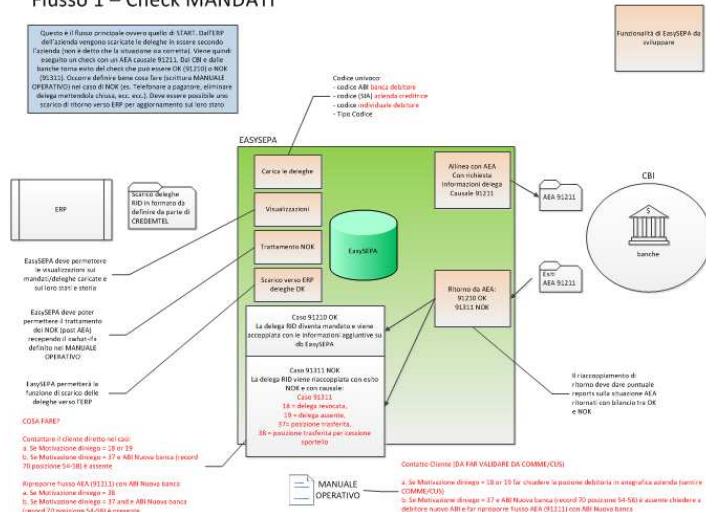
Flusso 1 – Check MANDATI

Questo è il flusso principale ovvero quello di START. Dall'ERP dell'azienda vengono scaricate le deleghe in essere secondo l'azienda (non è detto che la situazione sia corretta). Viene quindi eseguito un check con un AEA causale 91211. Dal CBI e dalle banche torna esito del check che può essere OK (91210) o NOK (91311). Occorre definire bene cosa fare (scrittura MANUALE OPERATIVO) nel caso di NOK (es. Telefonare a pagatore, eliminare delega mettendola chiusa, ecc. ecc.). Deve essere possibile uno scarico di ritorno verso ERP per aggiornamento sul loro stato

Funzionalità di EasySEPA da sviluppare

Codice univoco:
- codice ABI banca debitore
- codice (SIA) azienda creditrice
- codice individuale debitore
- Tipo Codice

EASYSEPA

ERP

Scarico deleghe RID in formato da definire da parte di CREDEMTEL

Carica le deleghe

Visualizzazioni

Trattamento NOK

Scarico verso ERP deleghe OK

EasySEPA

Allinea con AEA Con richiesta informazioni delega Causale 91211

AEA 91211

CBI

banche

Esiti AEA 91211

Ritorno da AEA: 91210 OK 91311 NOK

EasySEPA deve permettere le visualizzazioni sui mandati/deleghe caricate e sui loro stati e storia

EasySEPA deve poter permettere il trattamento dei NOK (post AEA) recependo il cwhat-ifs definito nel MANUALE OPERATIVO

EasySEPA permetterà la funzione di scarico delle deleghe verso l'ERP

Caso 91210 OK
La delega RID diventa mandato e viene accoppiata con le informazioni aggiuntive su db EasySEPA

Caso 91311 NOK
La delega RID viene riaccoppiata con esito NOK e con causale:
Causa 91311
18 = delega revocata,
19 = delega assente,
37= posizione trasferita,
38 = posizione trasferita per cessione sportello

Il riaccoppiamento di ritorno deve dare puntuale reports sulla situazione AEA ritornati con bilancio tra OK e NOK

COSA FARE?

Contattare il cliente diretto nei casi
a. Se Motivazione diniego = 18 or 19
b. Se Motivazione diniego = 37 e ABI Nuova banca (record 70 posizione 54-58) è assente

Riproporre flusso AEA (91211) con ABI Nuova banca
a. Se Motivazione diniego = 38
b. Se Motivazione diniego = 37 and e ABI Nuova banca (record 70 posizione 54-58) è presente

MANUALE OPERATIVO

Contatto Cliente (DA FAR VALIDARE DA COMME/CUS)

a. Se Motivazione diniego = 18 or 19 far chiudere la posizione debitoria in anagrafica azienda (sentire COMME/CUS)
b. Se Motivazione diniego = 37 e ABI Nuova banca (record 70 posizione 54-58) è assente chiedere a debitore nuovo ABI e far riproporre flusso AEA (91211) con ABI Nuova banca